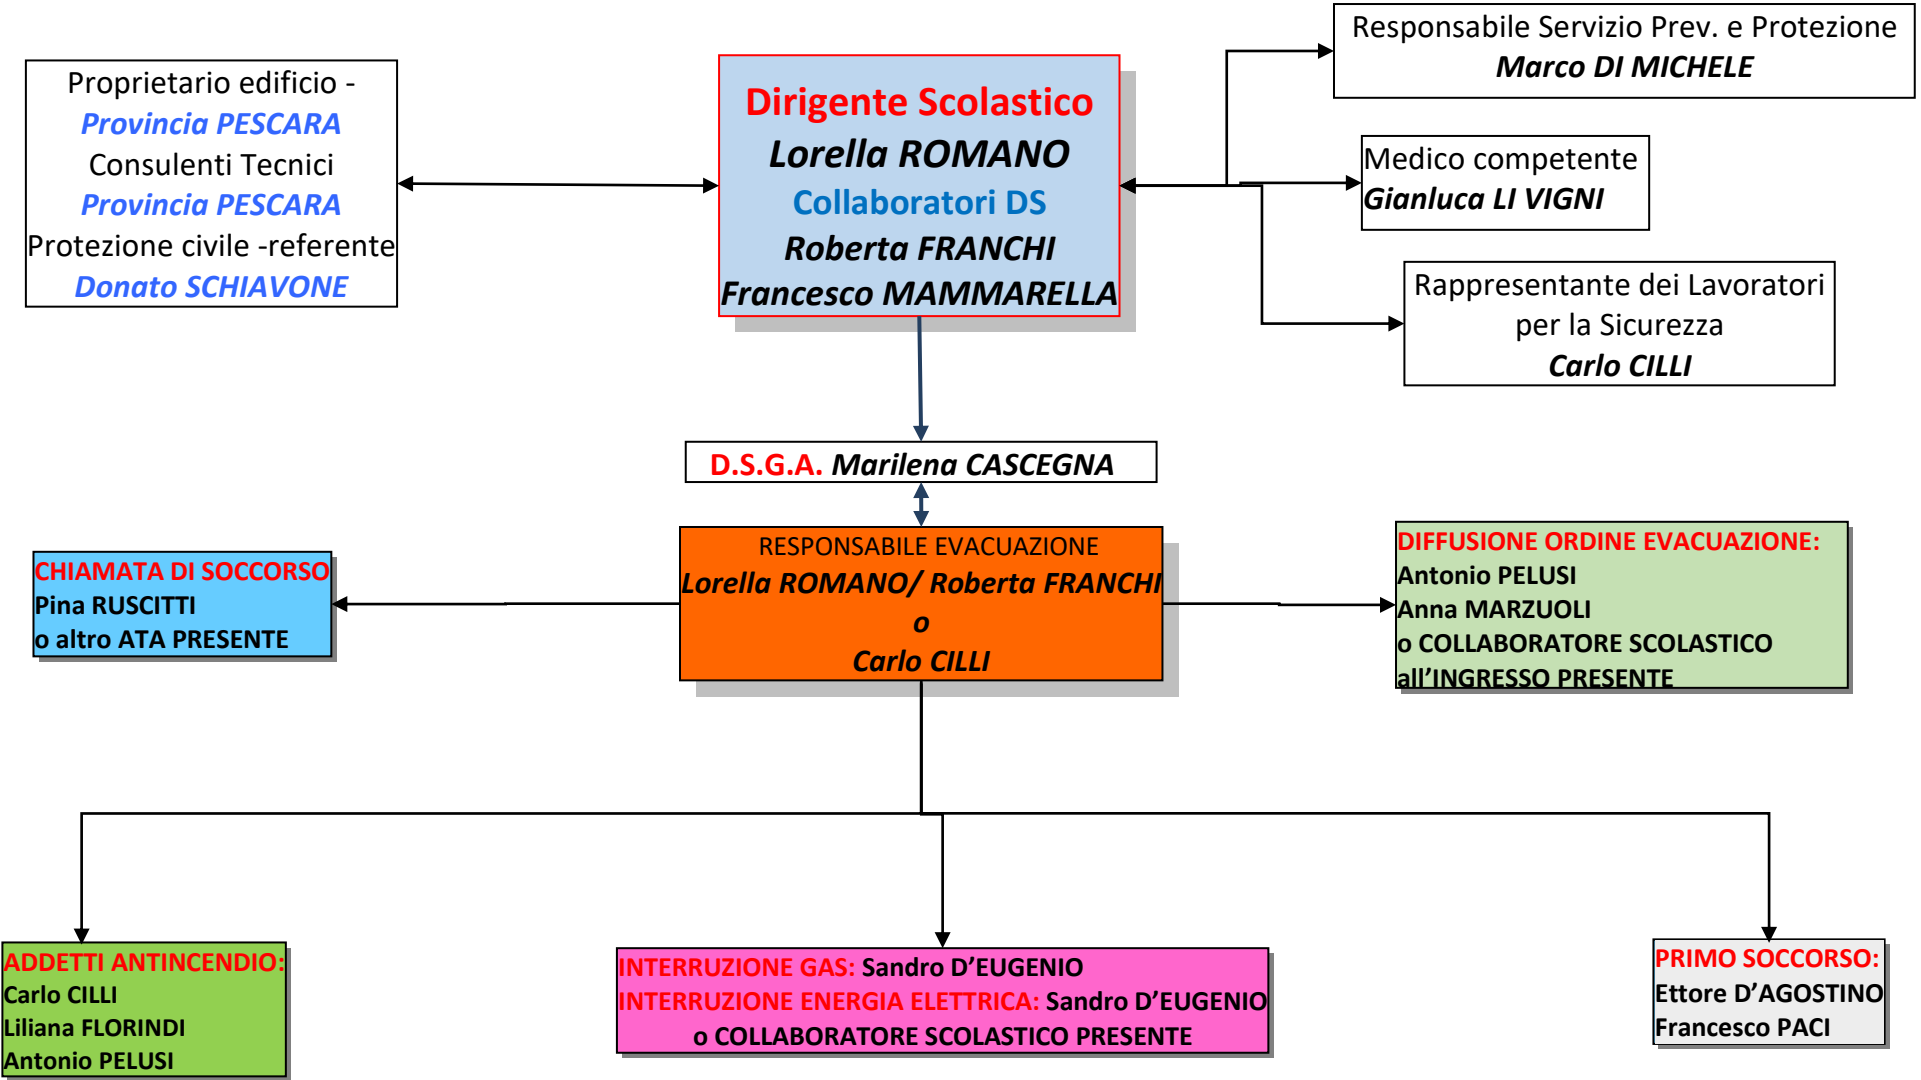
Proprietario edificio -
Provincia PESCARA
Consulenti Tecnici
Provincia PESCARA
Protezione civile -referente
Donato SCHIAVONE

Dirigente Scolastico
Lorella ROMANO
Collaboratori DS
Roberta FRANCHI
Francesco MAMMARELLA

Responsabile Servizio Prev. e Protezione
Marco DI MICHELE

Medico competente
Gianluca LI VIGNI

Rappresentante dei Lavoratori per la Sicurezza
Carlo CILLI

D.S.G.A. Marilena CASCEGNA

CHIAMATA DI SOCCORSO
Pina RUSCITTI
o altro ATA PRESENTE

RESPONSABILE EVACUAZIONE
Lorella ROMANO/ Roberta FRANCHI
o
Carlo CILLI

DIFFUSIONE ORDINE EVACUAZIONE:
Antonio PELUSI
Anna MARZUOLI
o COLLABORATORE SCOLASTICO all'INGRESSO PRESENTE

ADDETTI ANTINCENDIO:
Carlo CILLI
Liliana FLORINDI
Antonio PELUSI

INTERRUZIONE GAS: Sandro D'EUGENIO
INTERRUZIONE ENERGIA ELETTRICA: Sandro D'EUGENIO
o COLLABORATORE SCOLASTICO PRESENTE

PRIMO SOCCORSO:
Ettore D'AGOSTINO
Francesco PACI